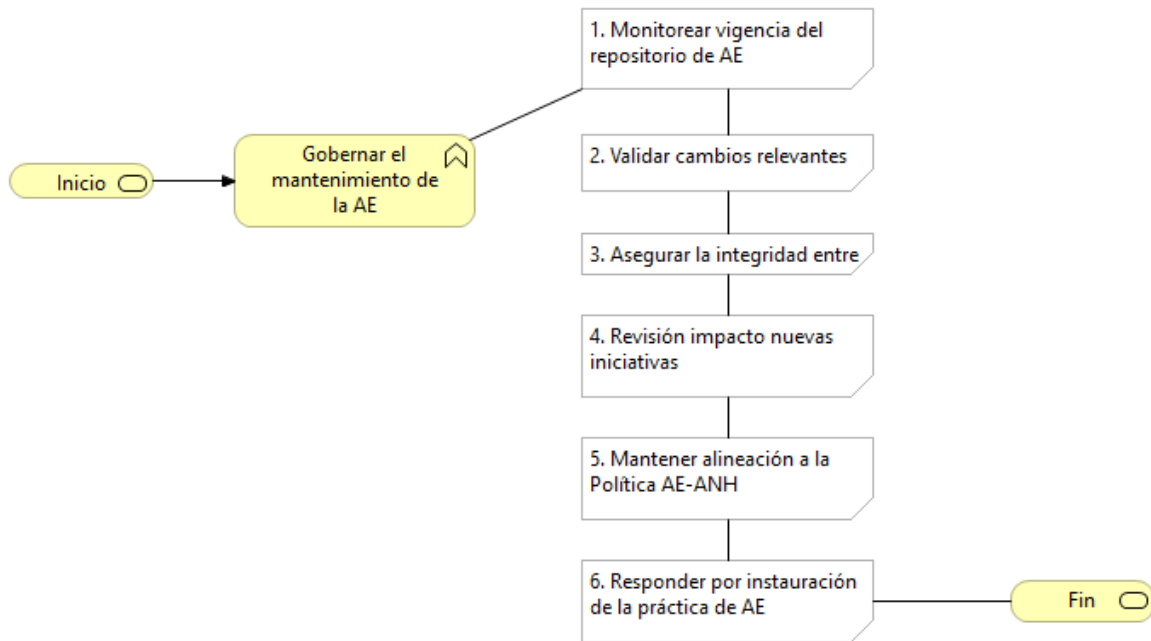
Inicio

Gobernar el mantenimiento de la AE

1. Monitorear vigencia del repositorio de AE

2. Validar cambios relevantes

3. Asegurar la integridad entre

4. Revisión impacto nuevas iniciativas

5. Mantener alineación a la Política AE-ANH

6. Responder por instauración de la práctica de AE

Fin